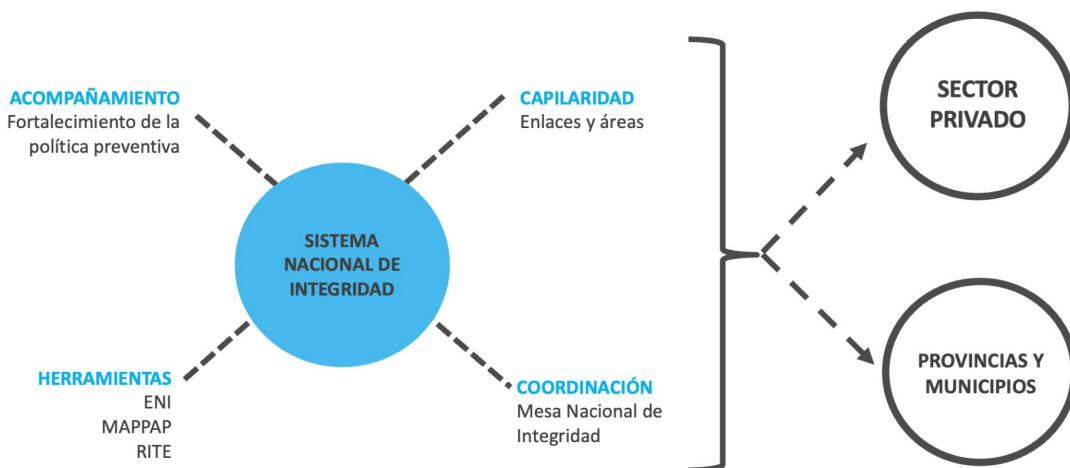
ACOMPAÑAMIENTO
Fortalecimiento de la política preventiva

CAPILARIDAD
Enlaces y áreas

SISTEMA NACIONAL DE INTEGRIDAD

HERRAMIENTAS
ENI
MAPPAP
RITE

COORDINACIÓN
Mesa Nacional de Integridad

SECTOR PRIVADO

PROVINCIAS Y MUNICIPIOS